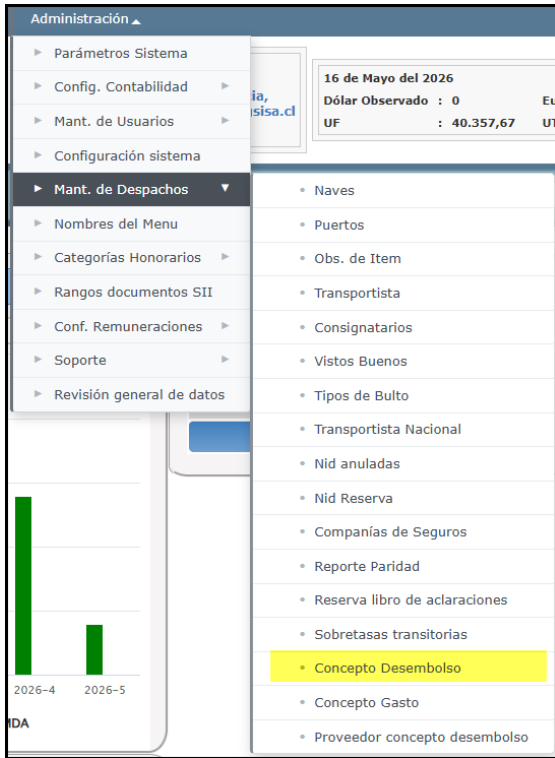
Administración

Parámetros Sistema
Config. Contabilidad
Mant. de Usuarios
Configuración sistema
Mant. de Despachos
Nombres del Menu
Categorías Honorarios
Rangos documentos SII
Conf. Remuneraciones
Soporte
Revisión general de datos

ia,
sisa.cl

16 de Mayo del 2026
Dólar Observado : 0
UF : 40.357,67
Eu
UT

Naves
Puertos
Obs. de Item
Transportista
Consignatarios
Vistos Buenos
Tipos de Bulto
Transportista Nacional
Nid anuladas
Nid Reserva
Companías de Seguros
Reporte Paridad
Reserva libro de aclaraciones
Sobretasas transitorias
Concepto Desembolso
Concepto Gasto
Proveedor concepto desembolso

2026-4
2026-5
MDA